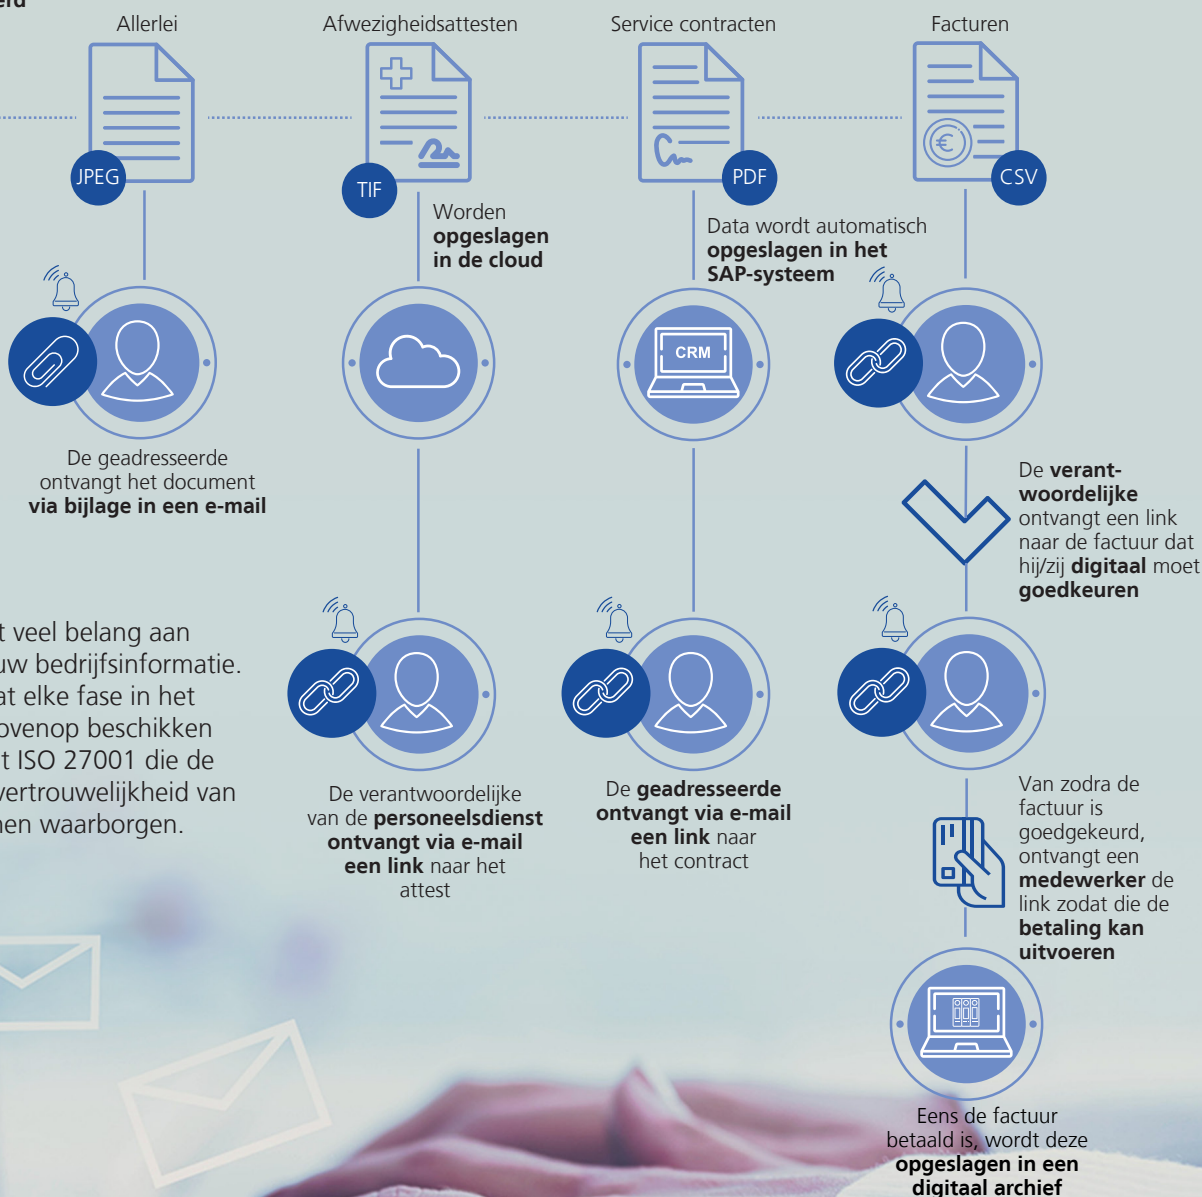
erd

Allerlei

Afwezigheidsattesten

Service contracten

Facturen

JPEG

TIF

PDF

CSV

Worden **opgeslagen in de cloud**

Data wordt automatisch **opgeslagen in het SAP-systeem**

CRM

De geadresseerde ontvangt het document **via bijlage in een e-mail**

De **verant-woordelijke** ontvangt een link naar de factuur dat hij/zij **digitaal** moet **goedkeuren**

t veel belang aan uw bedrijfsinformatie. at elke fase in het ovenop beschikken t ISO 27001 die de vertrouwelijkheid van nen waarborgen.

De verantwoordelijke van de **personeelsdienst ontvangt via e-mail een link** naar het attest

De **geadresseerde ontvangt via e-mail een link** naar het contract

Van zodra de factuur is goedgekeurd, ontvangt een **medewerker** de link zodat die de **betaling kan uitvoeren**

Eens de factuur betaald is, wordt deze **opgeslagen in een digitaal archief**